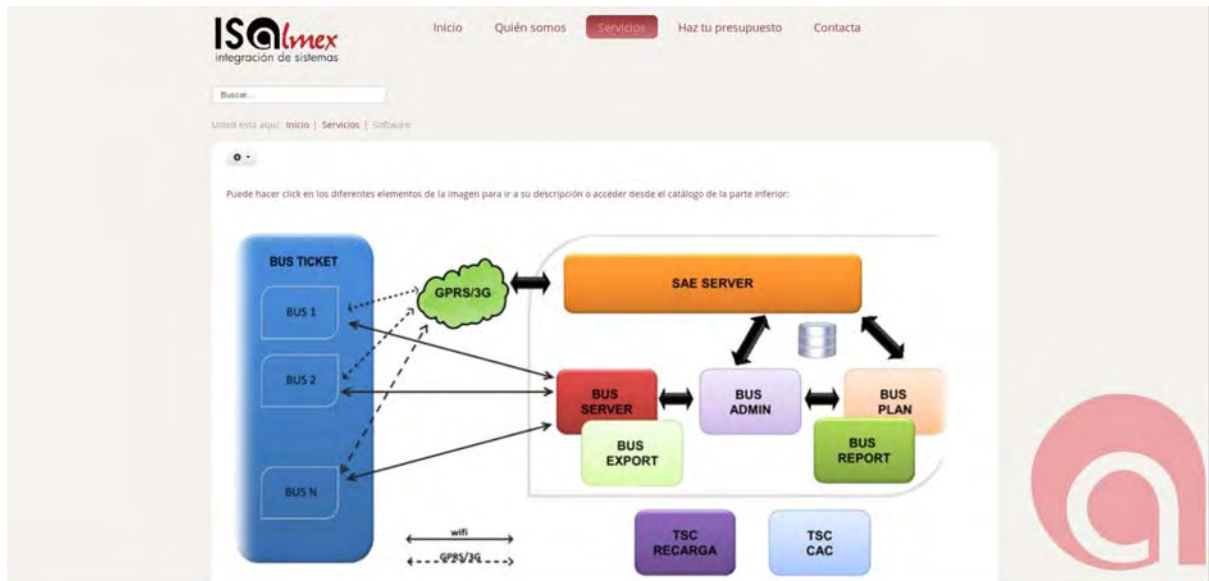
ISalmex
integración de sistemas

Inicio Quién somos Servicios Haz tu presupuesto Contacta

Buscar...

Usted está aquí: Inicio | Servicios | Software

Puede hacer click en los diferentes elementos de la imagen para ir a su descripción o acceder desde el catálogo de la parte inferior:

BUS TICKET
BUS 1
BUS 2
BUS N
GPRS/3G
SAE SERVER
BUS SERVER
BUS ADMIN
BUS PLAN
BUS EXPORT
BUS REPORT
wifi
GPRS/3G
TSC RECARGA
TSC CAC